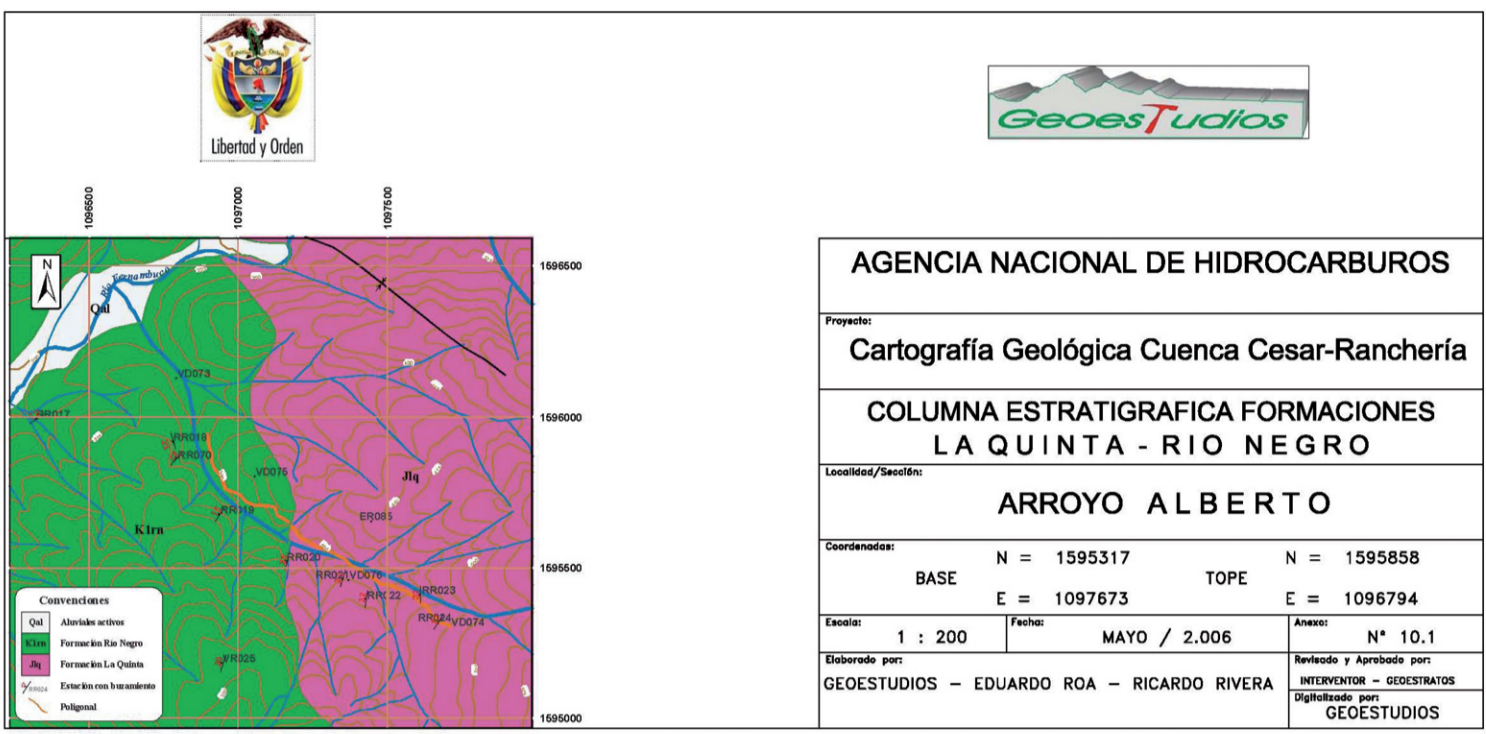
Libertad y Orden

GeoesTudios

1096500
1097000
1097500

1596500
1596000
1595500
1595000

N

Qal
VD073
RR017
RR018
RR070
VD075
Jlq
RR019
ER085
K1rn
RR020
RR021 VD076
RR023
RR022
RR024 VD074
VR025

Convenciones
Qal Aluviales activos
K1rn Formación Rio Negro
Jlq Formación La Quinta
RR024 Estación con buzamiento
Poligonal

AGENCIA NACIONAL DE HIDROCARBUROS

Proyecto:
Cartografía Geológica Cuenca Cesar-Ranchería

COLUMNA ESTRATIGRAFICA FORMACIONES
LA QUINTA - RIO NEGRO

Localidad/Sección:
ARROYO ALBERTO

Coordenadas:
BASE N = 1595317 E = 1097673
TOPE N = 1595858 E = 1096794

Escala: 1 : 200
Fecha: MAYO / 2.006
Anexo: Nº 10.1

Elaborado por:
GEOESTUDIOS - EDUARDO ROA - RICARDO RIVERA

Revisado y Aprobado por:
INTERVENTOR - GEOESTRATOS

Digitalizado por:
GEOESTUDIOS